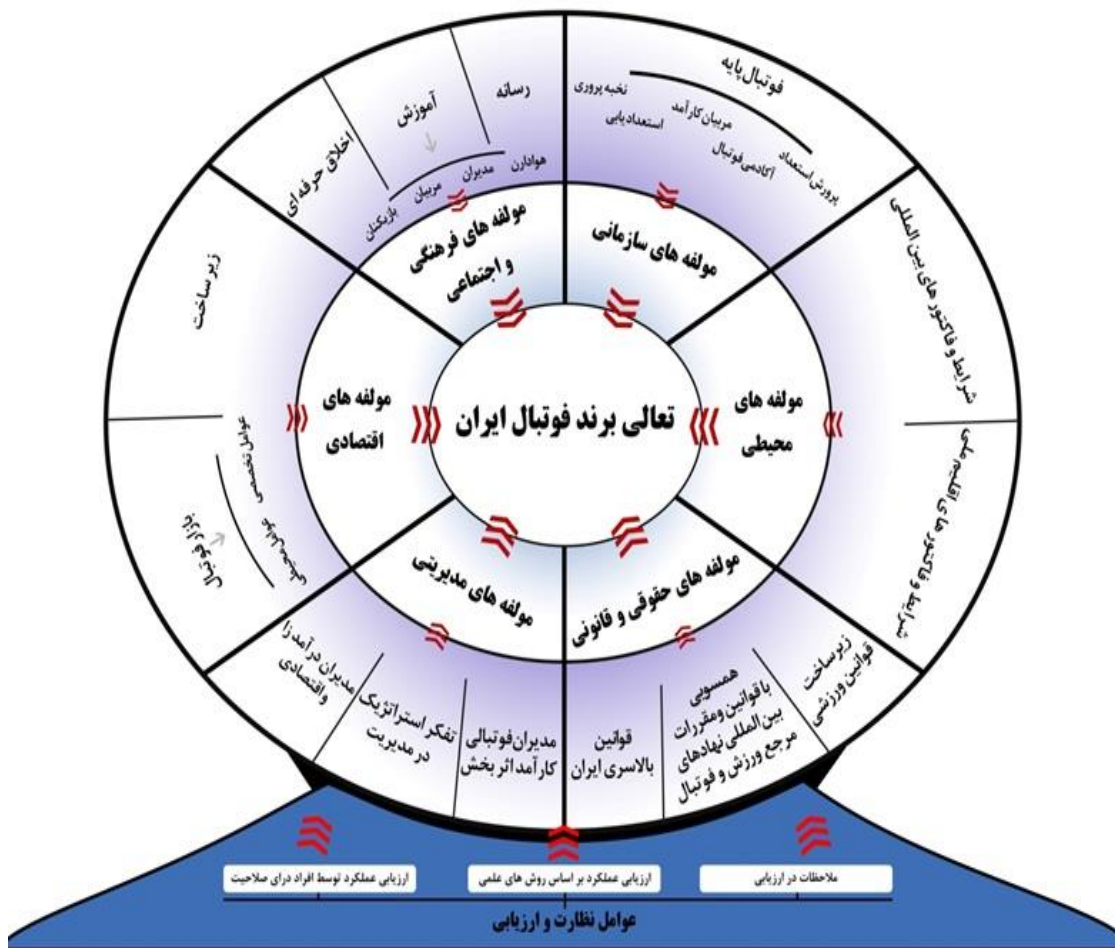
تعالی برند فوتبال ایران

مولفه های سازمانی

فوتبال پایه
نخبه پروری
مربیان کارآمد
استعدادیابی
آکادمی فوتبال
پرورش استعداد

مولفه های فرهنگی و اجتماعی

رسانه
آموزش
اخلاق حرفه ای
هوادارن
مدیران
مربیان
بازیکنان

مولفه های محیطی

شرایط و فاکتور های بین المللی
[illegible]

مولفه های اقتصادی

زیرساخت
عوامل تخصصی
بازار فوتبال
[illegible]

مولفه های مدیریتی

مدیران درآمدزا و اقتصادی
تفکر استراتژیک در مدیریت
مدیران فوتبالی کارآمد اثربخش

مولفه های حقوقی و قانونی

قوانین بالاسری ایران
همسویی با قوانین ومقررات بین المللی نهادهای مرجع ورزش و فوتبال
زیرساخت قوانین ورزشی

ارزیابی عملکرد توسط افراد دارای صلاحیت
ارزیابی عملکرد بر اساس روش های علمی
ملاحظات در ارزیابی

عوامل نظارت و ارزیابی